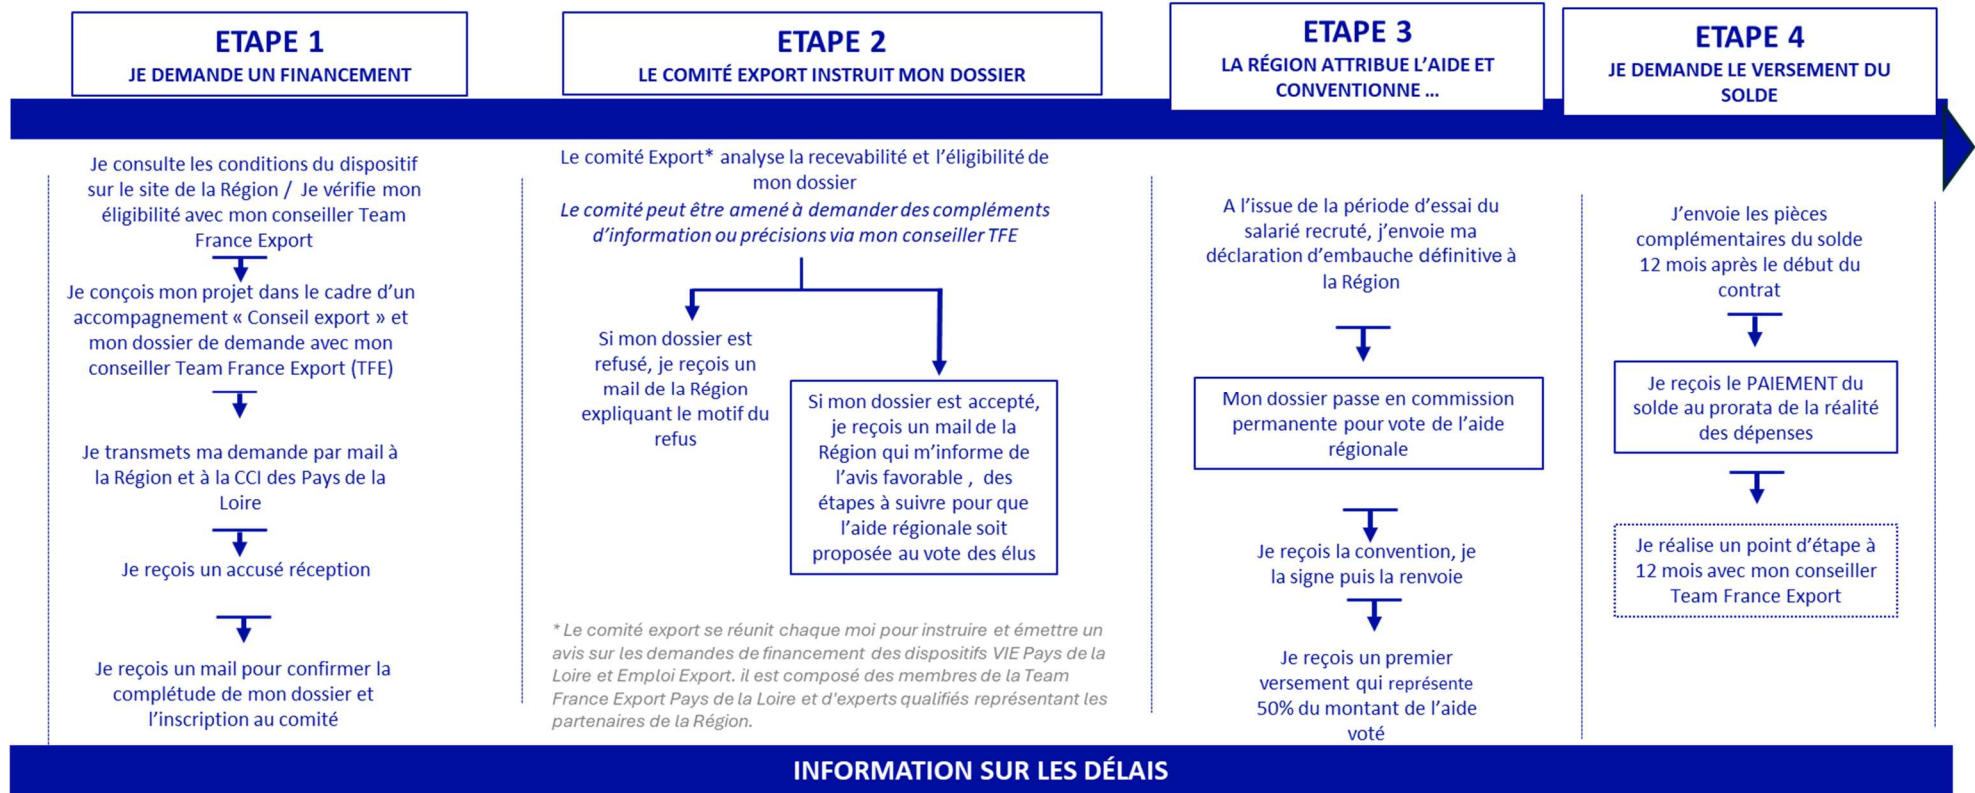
ETAPE 1
JE DEMANDE UN FINANCEMENT

ETAPE 2
LE COMITÉ EXPORT INSTRUIT MON DOSSIER

ETAPE 3
LA RÉGION ATTRIBUE L'AIDE ET CONVENTIONNE ...

ETAPE 4
JE DEMANDE LE VERSEMENT DU SOLDE

Je consulte les conditions du dispositif sur le site de la Région / Je vérifie mon éligibilité avec mon conseiller Team France Export

Je conçois mon projet dans le cadre d'un accompagnement « Conseil export » et mon dossier de demande avec mon conseiller Team France Export (TFE)

Je transmets ma demande par mail à la Région et à la CCI des Pays de la Loire

Je reçois un accusé réception

Je reçois un mail pour confirmer la complétude de mon dossier et l'inscription au comité

Le comité Export* analyse la recevabilité et l'éligibilité de mon dossier
Le comité peut être amené à demander des compléments d'information ou précisions via mon conseiller TFE

Si mon dossier est refusé, je reçois un mail de la Région expliquant le motif du refus

Si mon dossier est accepté, je reçois un mail de la Région qui m'informe de l'avis favorable , des étapes à suivre pour que l'aide régionale soit proposée au vote des élus

* Le comité export se réunit chaque moi pour instruire et émettre un avis sur les demandes de financement des dispositifs VIE Pays de la Loire et Emploi Export. il est composé des membres de la Team France Export Pays de la Loire et d'experts qualifiés représentant les partenaires de la Région.

A l'issue de la période d'essai du salarié recruté, j'envoie ma déclaration d'embauche définitive à la Région

Mon dossier passe en commission permanente pour vote de l'aide régionale

Je reçois la convention, je la signe puis la renvoie

Je reçois un premier versement qui représente 50% du montant de l'aide voté

J'envoie les pièces complémentaires du solde 12 mois après le début du contrat

Je reçois le PAIEMENT du solde au prorata de la réalité des dépenses

Je réalise un point d'étape à 12 mois avec mon conseiller Team France Export

INFORMATION SUR LES DÉLAIS